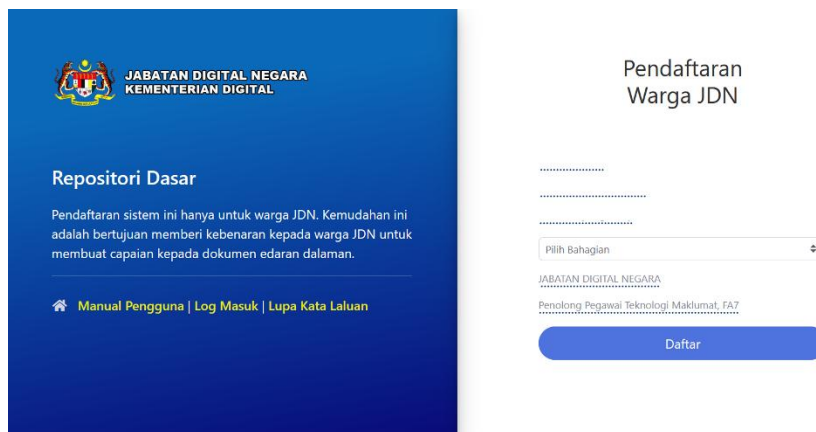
JABATAN DIGITAL NEGARA
KEMENTERIAN DIGITAL

Repositori Dasar

Pendaftaran sistem ini hanya untuk warga JDN. Kemudahan ini adalah bertujuan memberi kebenaran kepada warga JDN untuk membuat capaian kepada dokumen edaran dalaman.

Manual Pengguna | Log Masuk | Lupa Kata Laluan

Pendaftaran Warga JDN

Pilih Bahagian

JABATAN DIGITAL NEGARA

Penolong Pegawai Teknologi Maklumat, FA7

Daftar